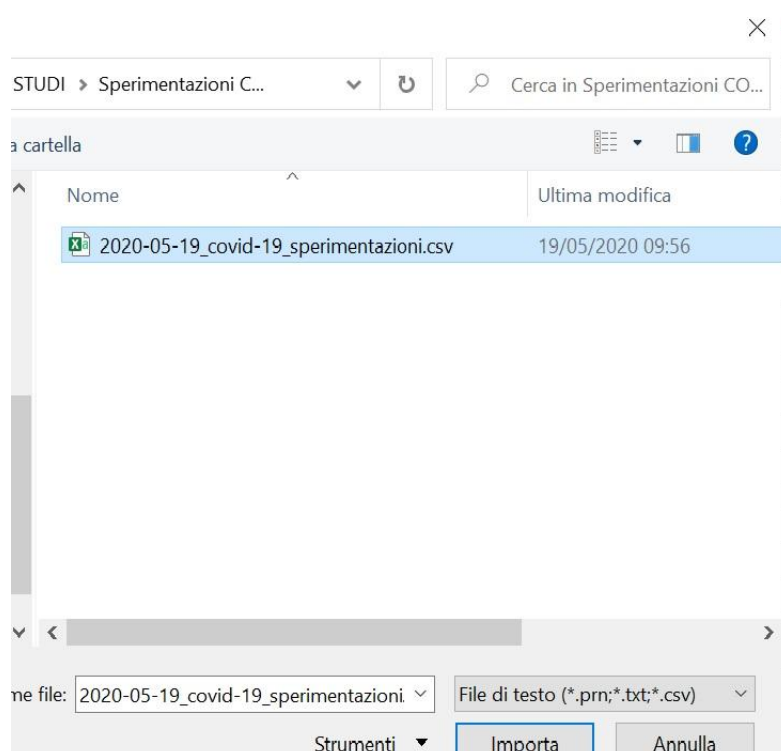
STUDI > Sperimentazioni C...

Cerca in Sperimentazioni CO...

a cartella

Nome

Ultima modifica

2020-05-19_covid-19_sperimentazioni.csv

19/05/2020 09:56

me file: 2020-05-19_covid-19_sperimentazioni.

File di testo (*.prn;*.txt;*.csv)

Strumenti

Importa

Annulla